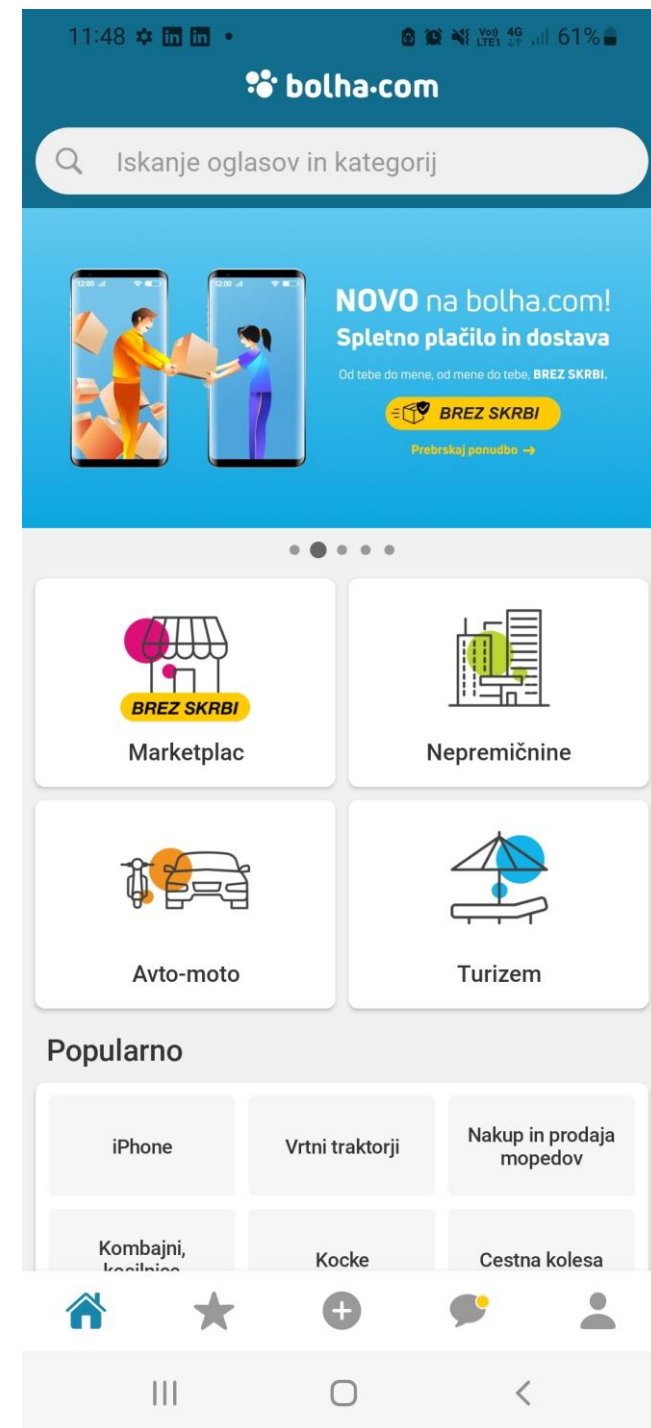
11:48 61%

bolha·com

Iskanje oglasov in kategorij

12:00 12:00

NOVO na bolha.com!
Spletno plačilo in dostava
Od tebe do mene, od mene do tebe, BREZ SKRBI.
BREZ SKRBI
Prebrskaj ponudbo →

BREZ SKRBI
Marketplac

Nepremičnine

Avto-moto

Turizem

Popularno

| iPhone | Vrtni traktorji | Nakup in prodaja mopedov |
|---|---|---|
| Kombajni, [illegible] | Kocke | Cestna kolesa |